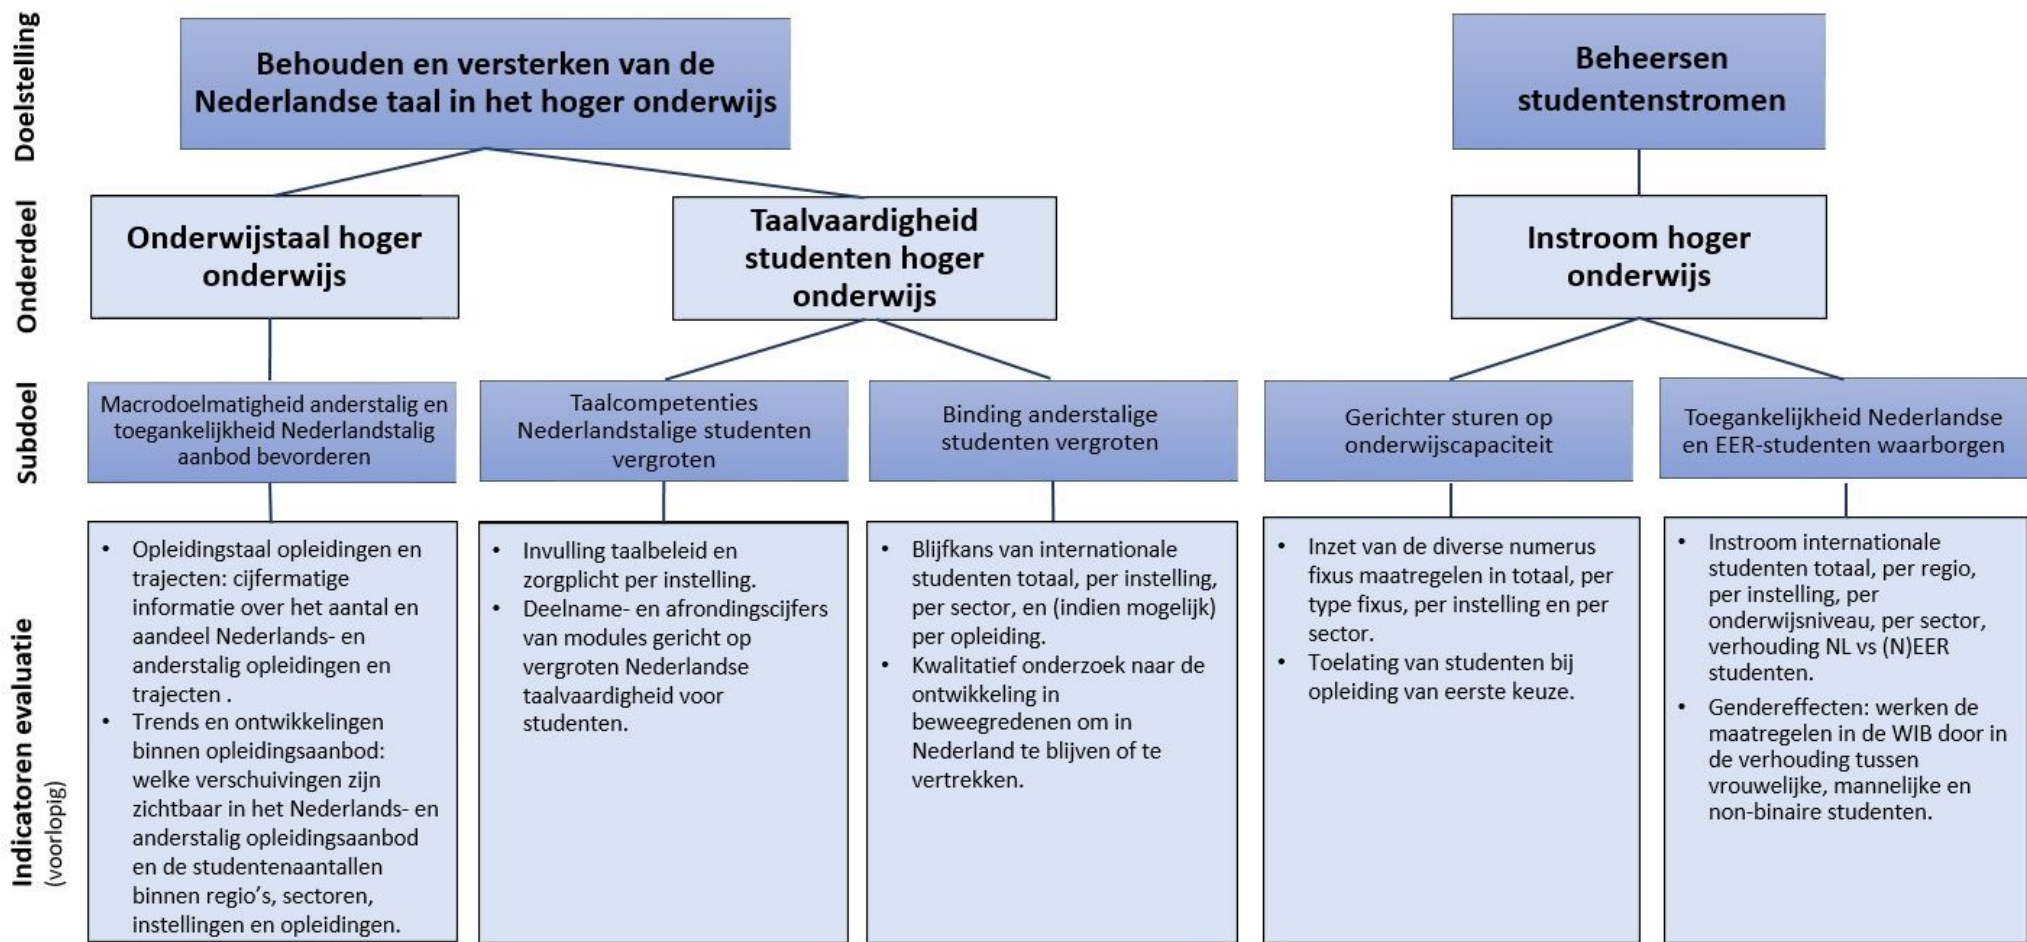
Doelstelling

Behouden en versterken van de Nederlandse taal in het hoger onderwijs

Beheersen studentenstromen

Onderdeel

Onderwijstaal hoger onderwijs

Taalvaardigheid studenten hoger onderwijs

Instroom hoger onderwijs

Subdoel

Macrodoelmatigheid anderstalig en toegankelijkheid Nederlandstalig aanbod bevorderen

Taalcompetenties Nederlandstalige studenten vergroten

Binding anderstalige studenten vergroten

Gerichter sturen op onderwijscapaciteit

Toegankelijkheid Nederlandse en EER-studenten waarborgen

Indicatoren evaluatie (voorlopig)

- Opleidingstaal opleidingen en trajecten: cijfermatige informatie over het aantal en aandeel Nederlands- en anderstalig opleidingen en trajecten .
- Trends en ontwikkelingen binnen opleidingsaanbod: welke verschuivingen zijn zichtbaar in het Nederlands- en anderstalig opleidingsaanbod en de studentenaantallen binnen regio's, sectoren, instellingen en opleidingen.

- Invulling taalbeleid en zorgplicht per instelling.
- Deelname- en afrondingscijfers van modules gericht op vergroten Nederlandse taalvaardigheid voor studenten.

- Blijfkans van internationale studenten totaal, per instelling, per sector, en (indien mogelijk) per opleiding.
- Kwalitatief onderzoek naar de ontwikkeling in beweegredenen om in Nederland te blijven of te vertrekken.

- Inzet van de diverse numerus fixus maatregelen in totaal, per type fixus, per instelling en per sector.
- Toelating van studenten bij opleiding van eerste keuze.

- Instroom internationale studenten totaal, per regio, per instelling, per onderwijsniveau, per sector, verhouding NL vs (N)EER studenten.
- Gendereffecten: werken de maatregelen in de WIB door in de verhouding tussen vrouwelijke, mannelijke en non-binaire studenten.